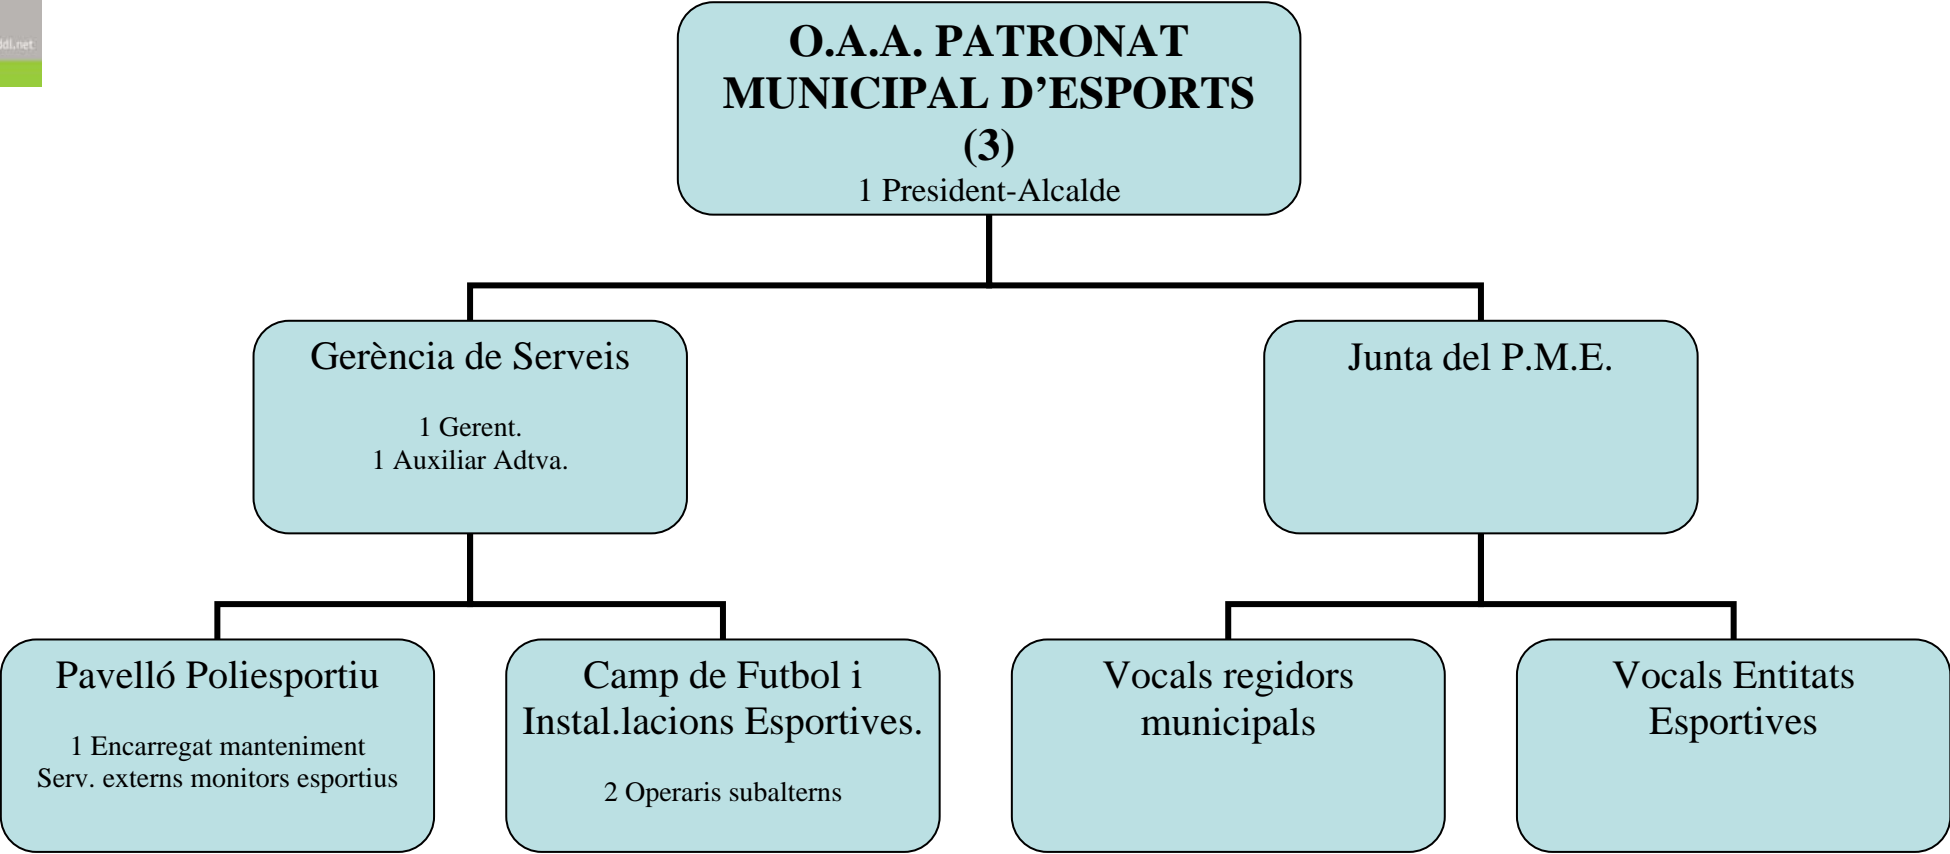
ddi.net

O.A.A. PATRONAT MUNICIPAL D’ESPORTS (3)
1 President-Alcalde

Gerència de Serveis

1 Gerent.
1 Auxiliar Adtva.

Junta del P.M.E.

Pavelló Poliesportiu

1 Encarregat manteniment
Serv. externs monitors esportius

Camp de Futbol i Instal.lacions Esportives.

2 Operaris subalterns

Vocals regidors municipals

Vocals Entitats Esportives